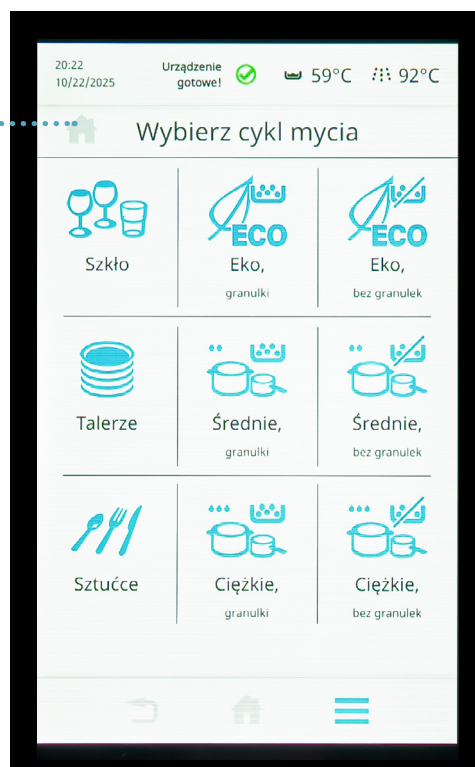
20:22
10/22/2025

Urządzenie gotowe!

59°C

92°C

Wybierz cykl mycia

Szkło

ECO
Eko,
granulki

ECO
Eko,
bez granulek

Talerze

Średnie,
granulki

Średnie,
bez granulek

Sztućce

Ciężkie,
granulki

Ciężkie,
bez granulek